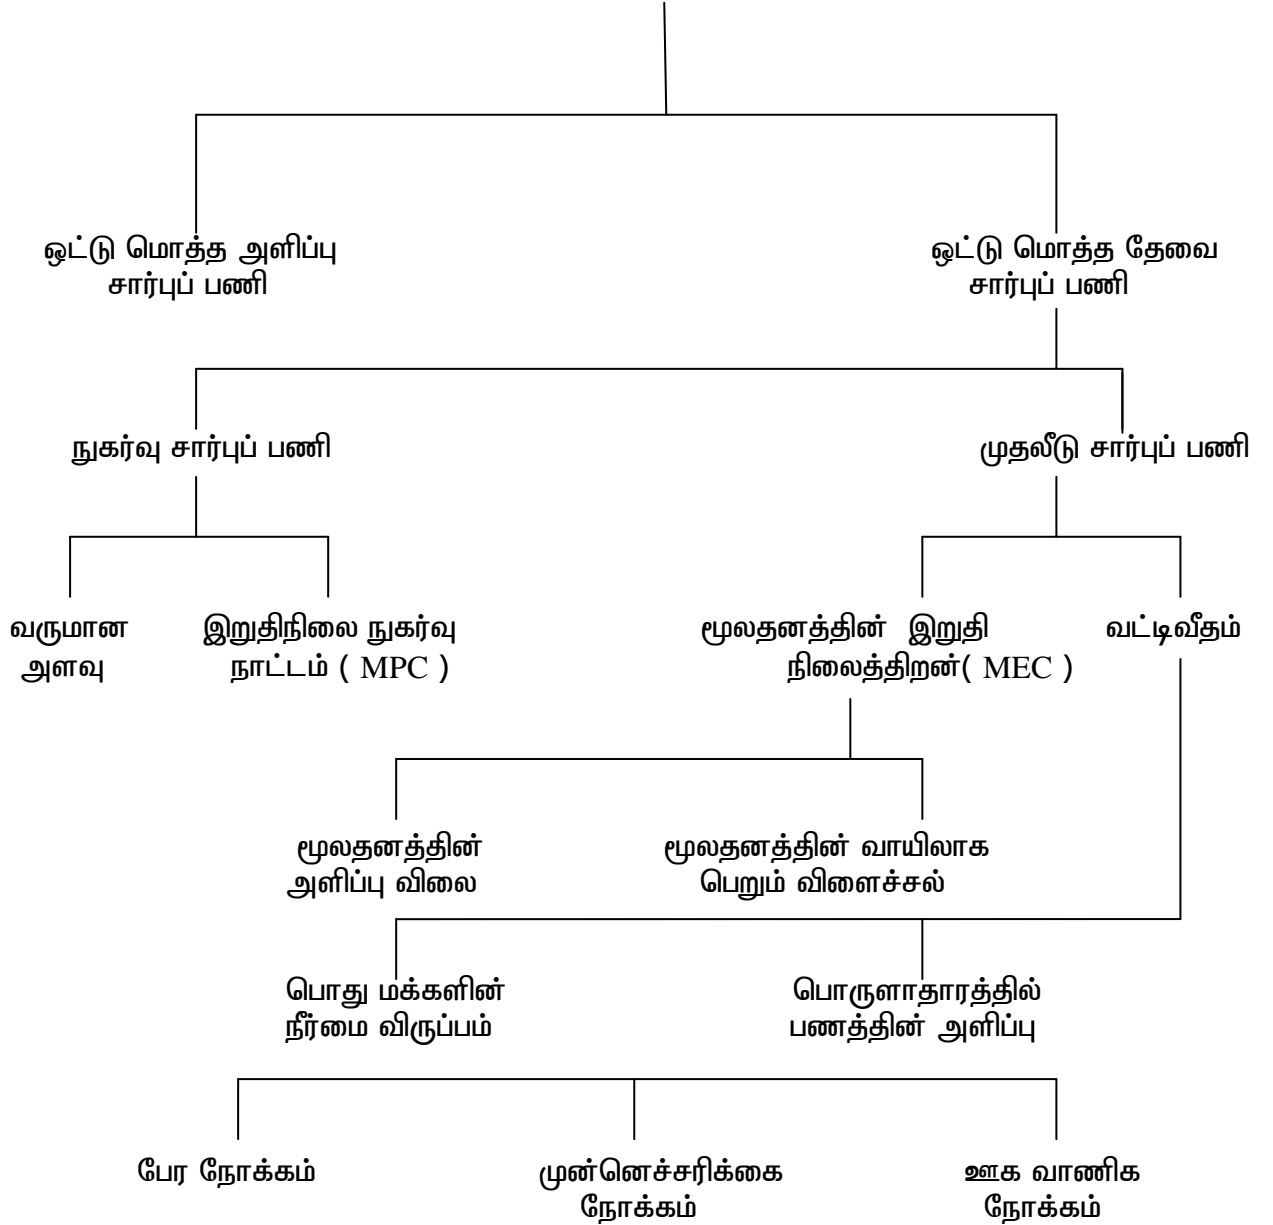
ஒட்டு மொத்த அளிப்பு சார்புப் பணி

ஒட்டு மொத்த தேவை சார்புப் பணி

நுகர்வு சார்புப் பணி

முதலீடு சார்புப் பணி

வருமான அளவு

இறுதிநிலை நுகர்வு நாட்டம் ( MPC )

மூலதனத்தின் இறுதி நிலைத்திறன்( MEC )

வட்டிவீதம்

மூலதனத்தின் அளிப்பு விலை

மூலதனத்தின் வாயிலாக பெறும் விளைச்சல்

பொது மக்களின் நீர்மை விருப்பம்

பொருளாதாரத்தில் பணத்தின் அளிப்பு

பேர நோக்கம்

முன்னெச்சரிக்கை நோக்கம்

ஊக வாணிக நோக்கம்